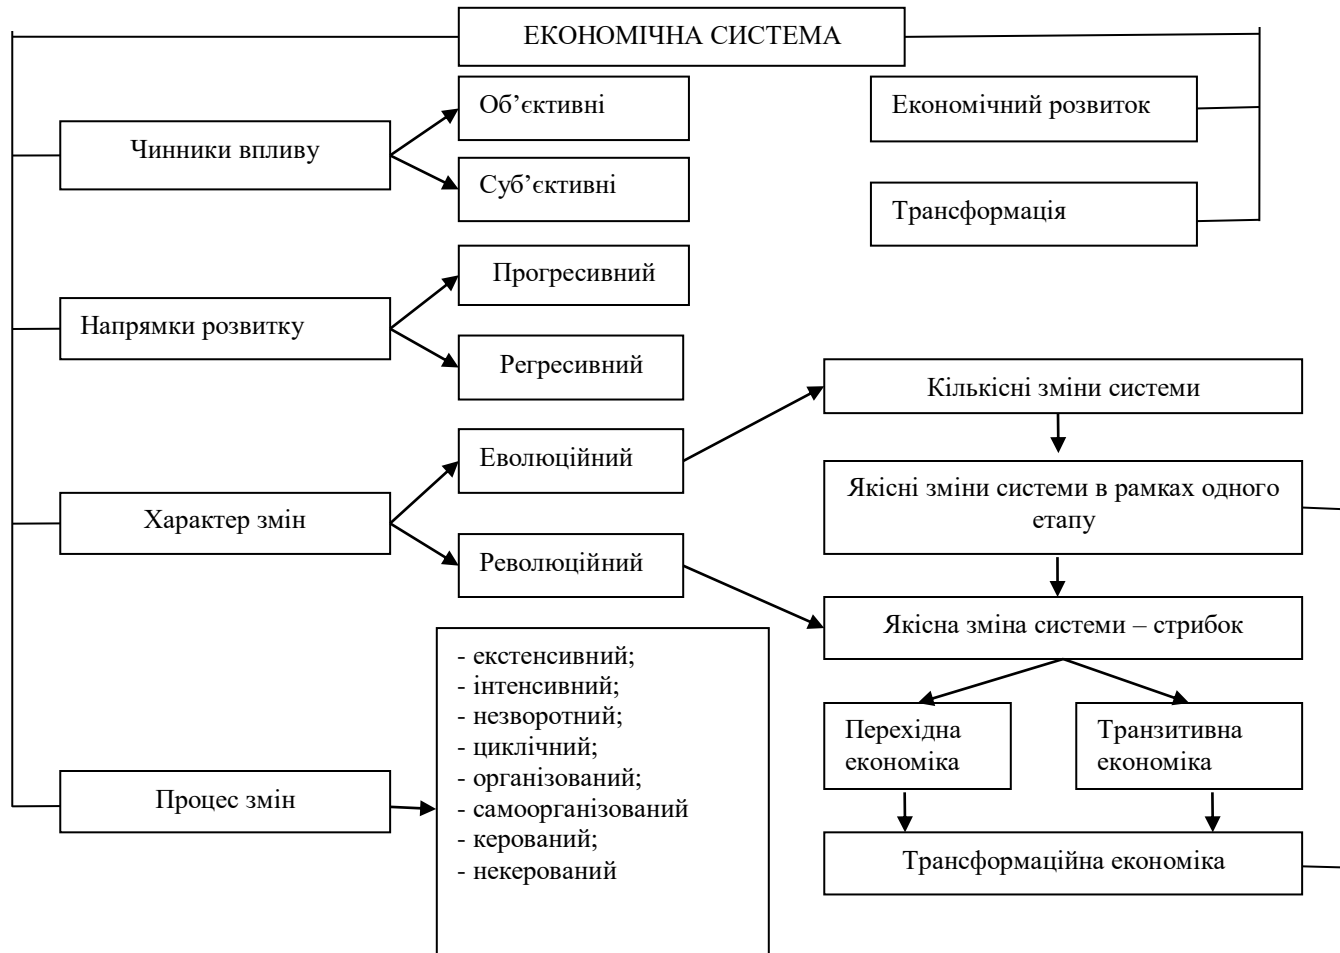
ЕКОНОМІЧНА СИСТЕМА

Чинники впливу

Об’єктивні

Суб’єктивні

Економічний розвиток

Трансформація

Напрямки розвитку

Прогресивний

Регресивний

Характер змін

Еволюційний

Революційний

Кількісні зміни системи

Якісні зміни системи в рамках одного етапу

Якісна зміна системи – стрибок

Перехідна економіка

Транзитивна економіка

Трансформаційна економіка

Процес змін

- екстенсивний;
- інтенсивний;
- незворотний;
- циклічний;
- організований;
- самоорганізований
- керований;
- некерований